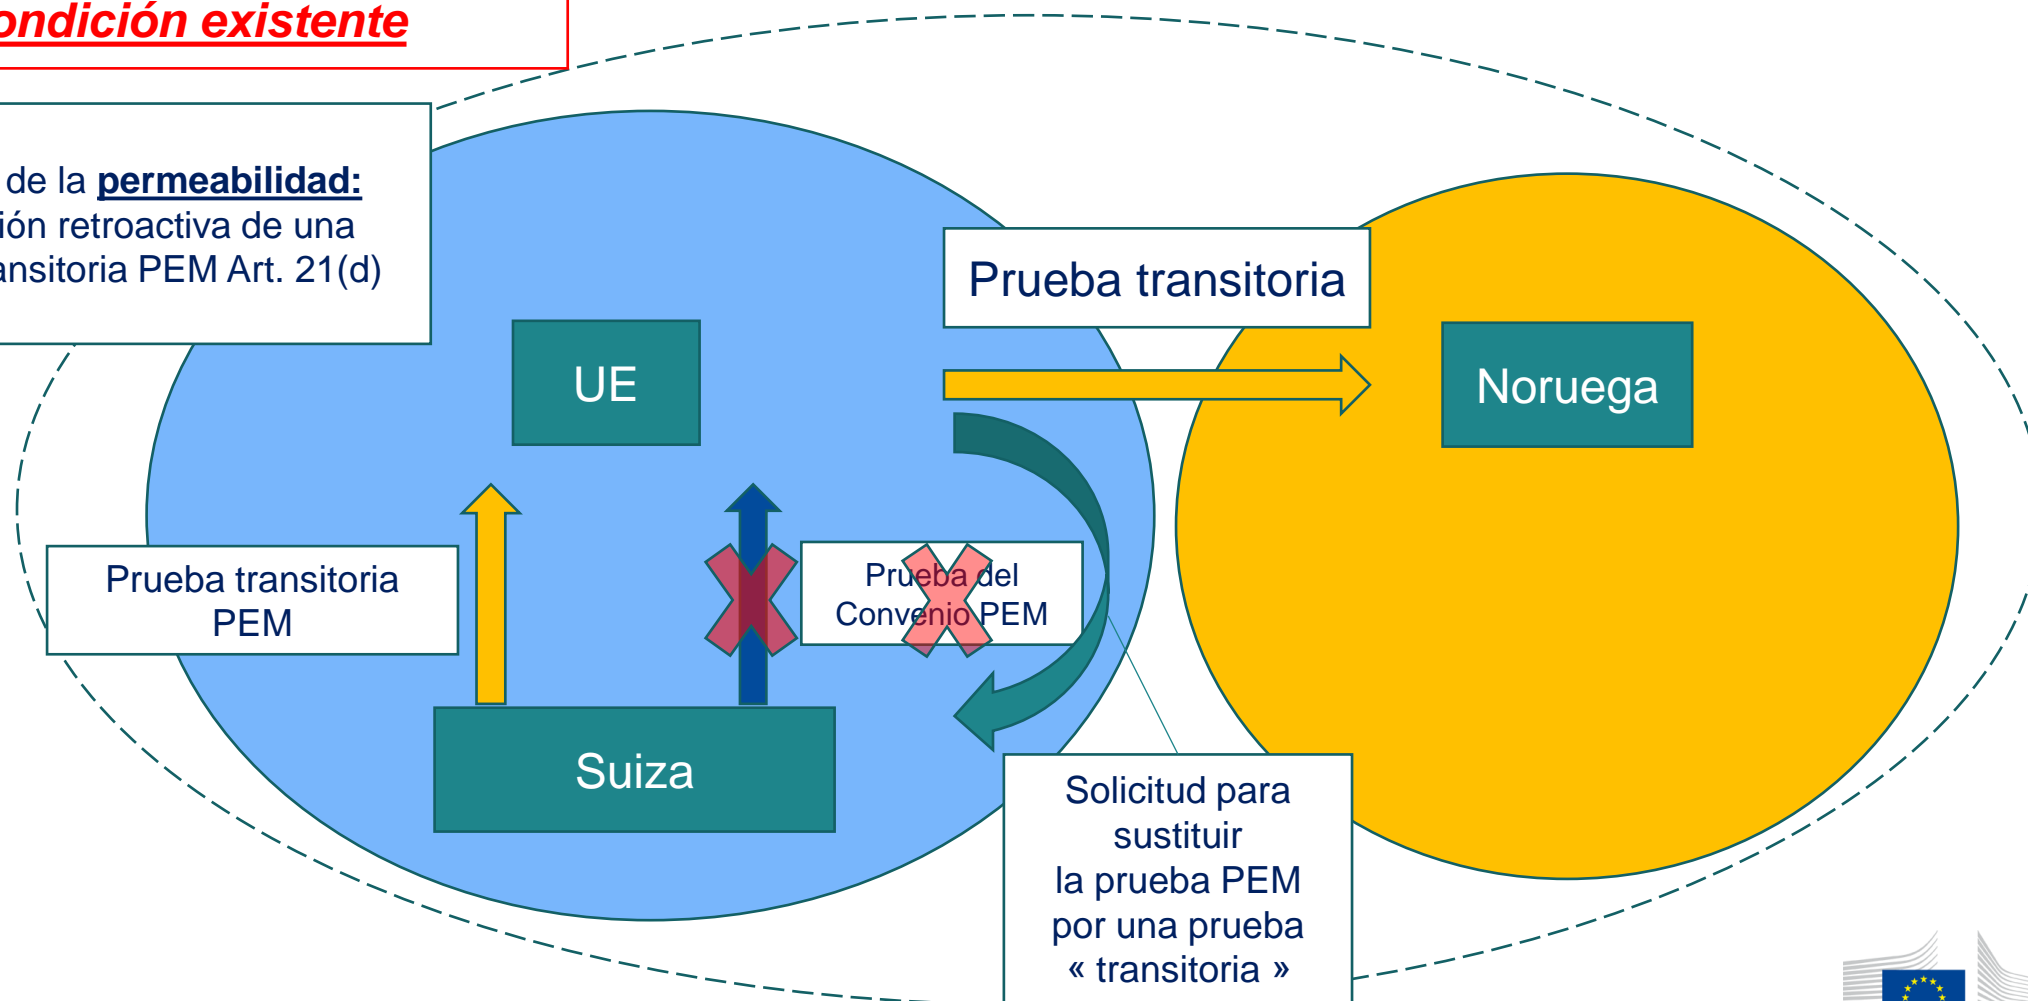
ondición existente

de la **permeabilidad:**
ión retroactiva de una
ansitoria PEM Art. 21(d)

Prueba transitoria

UE

Noruega

Prueba transitoria PEM

Prueba del Convenio PEM

Suiza

Solicitud para sustituir la prueba PEM por una prueba « transitoria »